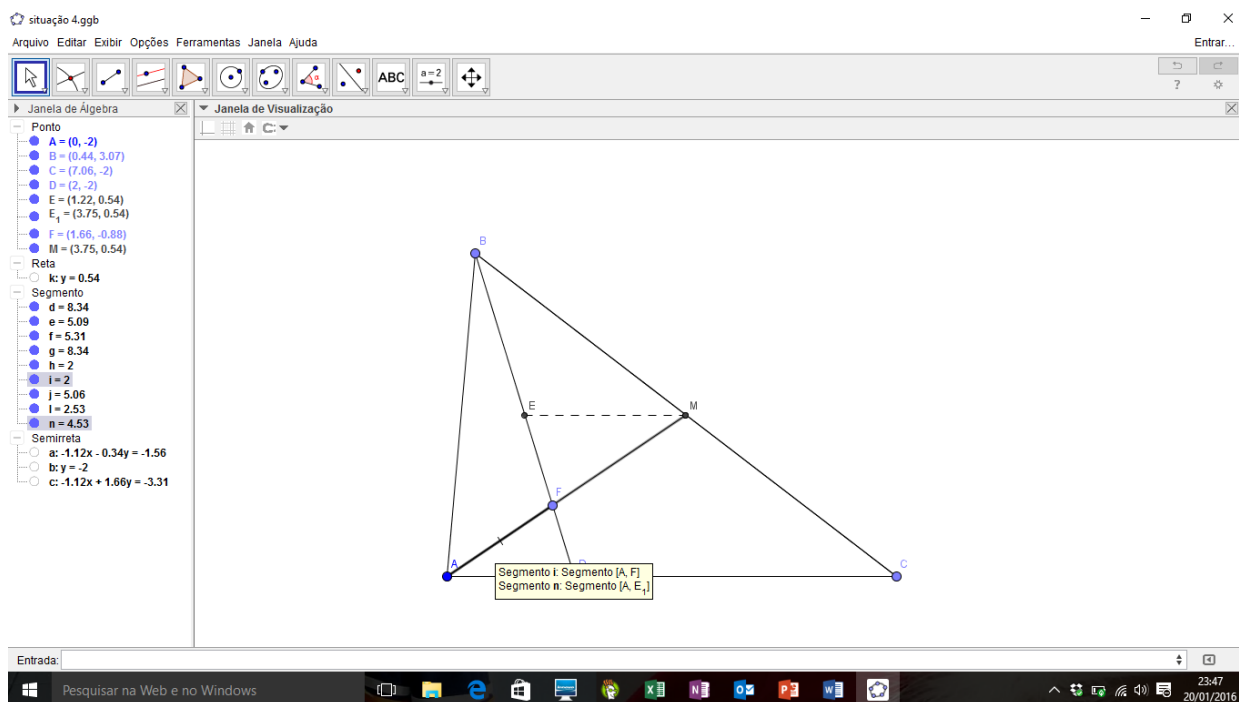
situação 4.ggb

Arquivo Editar Exibir Opções Ferramentas Janela Ajuda

Entrar...

ABC

a = 2

?

Janela de Álgebra

Janela de Visualização

Ponto
A = (0, -2)
B = (0.44, 3.07)
C = (7.06, -2)
D = (2, -2)
E = (1.22, 0.54)
$E_1$ = (3.75, 0.54)
F = (1.66, -0.88)
M = (3.75, 0.54)

Reta
k: y = 0.54

Segmento
d = 8.34
e = 5.09
f = 5.31
g = 8.34
h = 2
i = 2
j = 5.06
l = 2.53
n = 4.53

Semirreta
a: -1.12x - 0.34y = -1.56
b: y = -2
c: -1.12x + 1.66y = -3.31

B

E

M

F

A

D

C

Segmento i: Segmento [A, F]
Segmento n: Segmento [A, $E_1$]

Entrada:

Pesquisar na Web e no Windows

23:47
20/01/2016